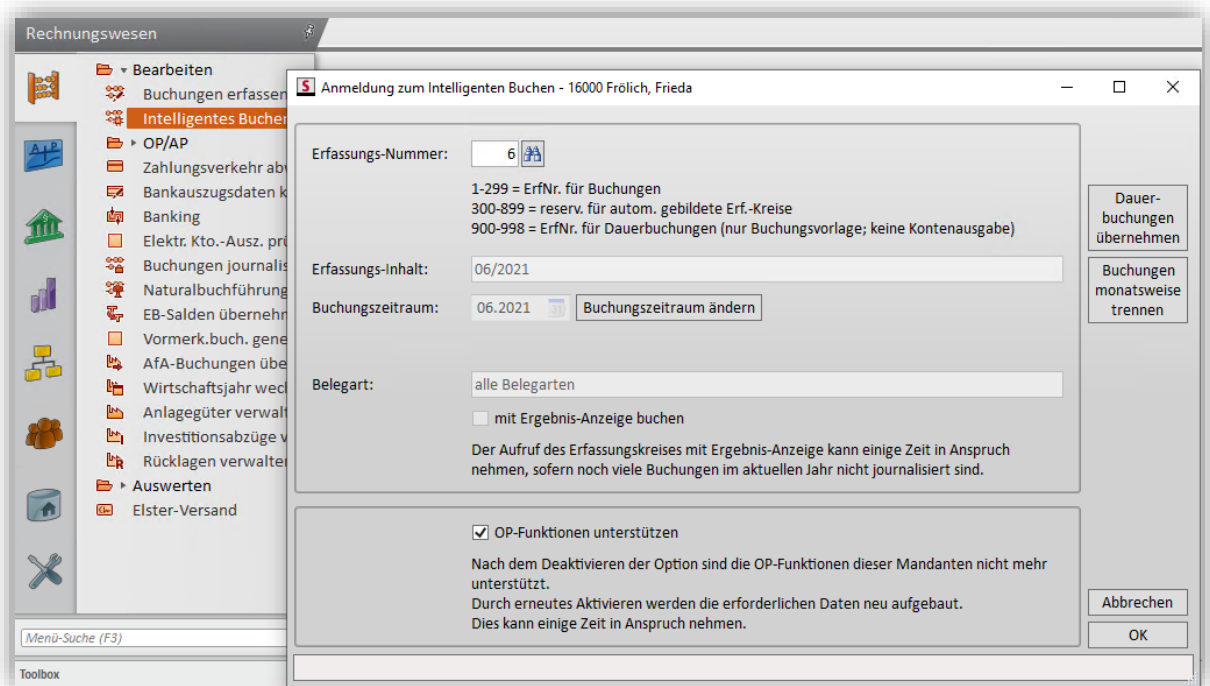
Rechnungswesen

Bearbeiten
Buchungen erfassen
Intelligentes Buchen
OP/AP
Zahlungsverkehr abv
Bankauszugsdaten k
Banking
Elektr. Kto.-Ausz. prü
Buchungen journalis
Naturalbuchführung
EB-Salden übernehm
Vormerk.buch. gene
AfA-Buchungen übe
Wirtschaftsjahr wech
Anlagegüter verwalt
Investitionsabzüge v
Rücklagen verwalter
Auswerten
Elster-Versand

Menü-Suche (F3)

Toolbox

Anmeldung zum Intelligenten Buchen - 16000 Frölich, Frieda

Erfassungs-Nummer: 6

1-299 = ErfNr. für Buchungen
300-899 = reserv. für autom. gebildete Erf.-Kreise
900-998 = ErfNr. für Dauerbuchungen (nur Buchungsvorlage; keine Kontenausgabe)

Erfassungs-Inhalt: 06/2021

Buchungszeitraum: 06.2021 Buchungszeitraum ändern

Belegart: alle Belegarten

mit Ergebnis-Anzeige buchen

Der Aufruf des Erfassungskreises mit Ergebnis-Anzeige kann einige Zeit in Anspruch nehmen, sofern noch viele Buchungen im aktuellen Jahr nicht journalisiert sind.

OP-Funktionen unterstützen

Nach dem Deaktivieren der Option sind die OP-Funktionen dieser Mandanten nicht mehr unterstützt.
Durch erneutes Aktivieren werden die erforderlichen Daten neu aufgebaut.
Dies kann einige Zeit in Anspruch nehmen.

Dauerbuchungen übernehmen

Buchungen monatsweise trennen

Abbrechen

OK